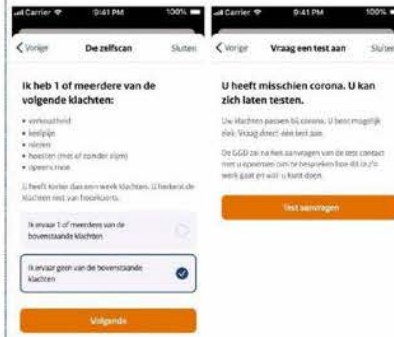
Carrier 9:41 PM 100%

< Vorige De zelfscan Sluiten

Ik heb 1 of meerdere van de volgende klachten:

• verkoudheid
• keelpijn
• niezen
• hoesten (met of zonder slijm)
• opeens moe

U heeft korter dan een week klachten. U herkent de klachten niet van hooikoorts.

Ik ervaar 1 of meerdere van de bovenstaande klachten

Ik ervaar geen van de bovenstaande klachten

Volgende

Carrier 9:41 PM 100%

< Vorige Vraag een test aan Sluiten

U heeft misschien corona. U kan zich laten testen.

Uw klachten passen bij corona. U bent mogelijk ziek. Vraag direct een test aan.

De GGD zal na het aanvragen van de test contact met u opnemen om te bespreken hoe dit in z'n werk gaat en wat u kunt doen.

Test aanvragen